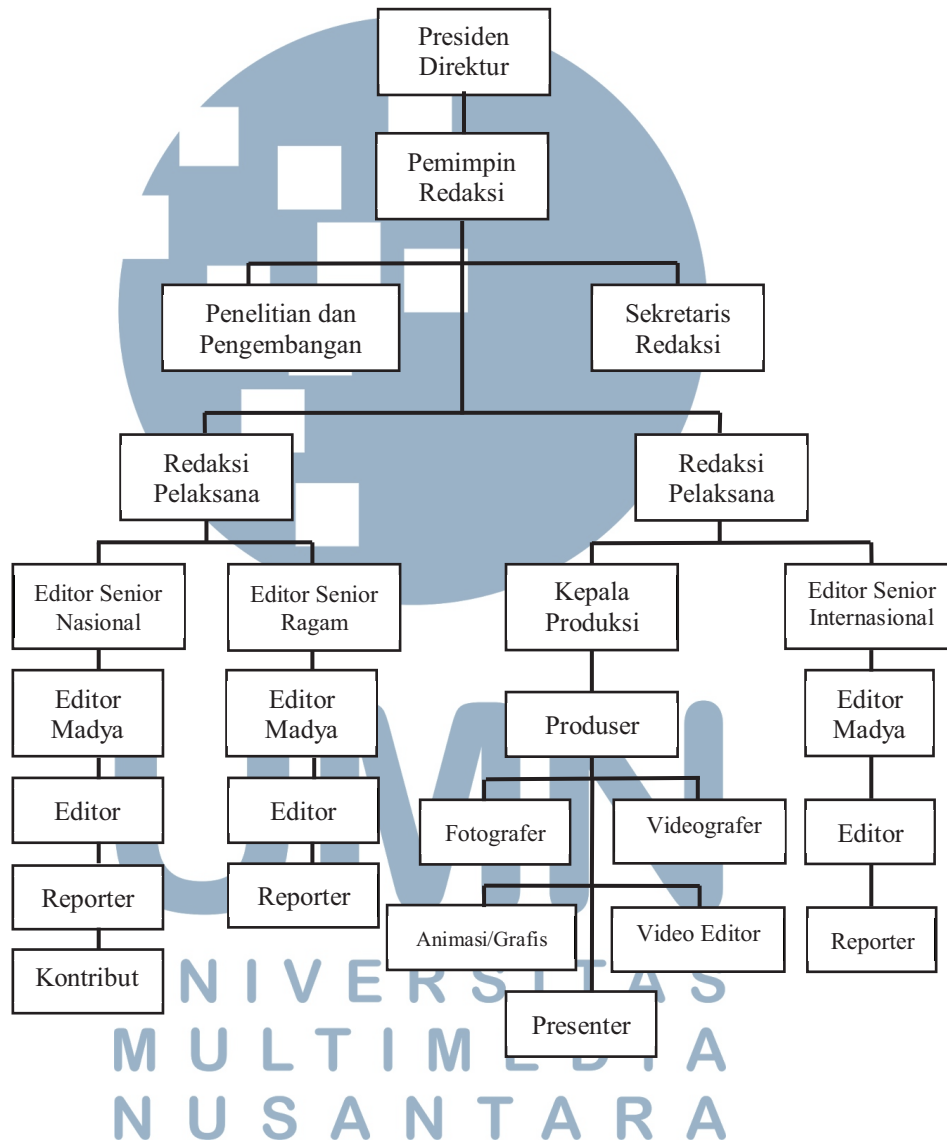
Presiden Direktur

Pemimpin Redaksi

Penelitian dan Pengembangan

Sekretaris Redaksi

Redaksi Pelaksana

Redaksi Pelaksana

Editor Senior Nasional

Editor Senior Ragam

Kepala Produksi

Editor Senior Internasional

Editor Madya

Editor Madya

Produser

Editor Madya

Editor

Editor

Fotografer

Videografer

Editor

Reporter

Reporter

Animasi/Grafis

Video Editor

Reporter

Kontribut

Presenter

UNIVERSITAS
MULTIMEDIA
NUSANTARA